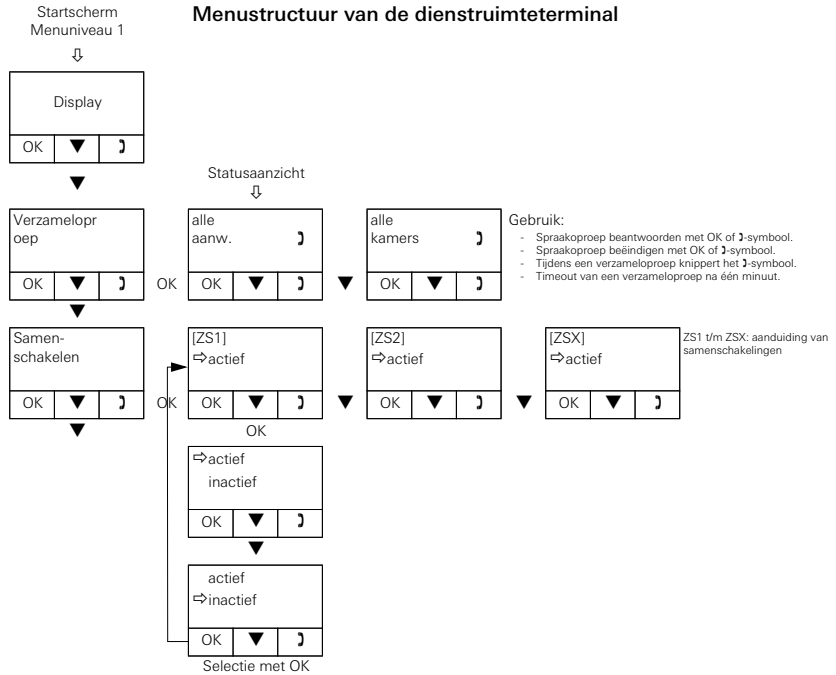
Menustructuur van de dienstruimteterminal

Startscherm
Menuniveau 1
⇩

Display
OK ▼ ⟯

▼

Statusaanzicht
⇩

Verzameloproep
OK ▼ ⟯

OK

alle
aanw. ⟯
OK ▼ ⟯

▼

alle
kamers ⟯
OK ▼ ⟯

Gebruik:
- Spraakoproep beantwoorden met OK of ⟯-symbool.
- Spraakoproep beëindigen met OK of ⟯-symbool.
- Tijdens een verzameloproep knippert het ⟯-symbool.
- Timeout van een verzameloproep na één minuut.

▼

Samenschakelen
OK ▼ ⟯

▼

OK

[ZS1]
⇨actief
OK ▼ ⟯

▼

[ZS2]
⇨actief
OK ▼ ⟯

▼

[ZSX]
⇨actief
OK ▼ ⟯

ZS1 t/m ZSX: aanduiding van samenschakelingen

OK

⇨actief
inactief
OK ▼ ⟯

▼

actief
⇨inactief
OK ▼ ⟯

Selectie met OK